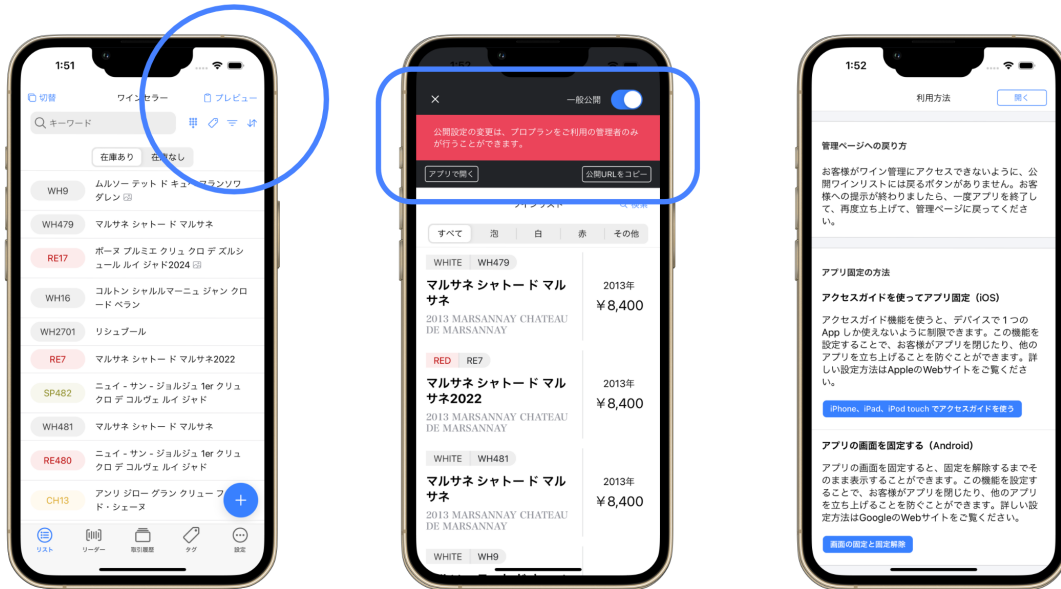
1:51

切替 ワインセラー プレビュー

キーワード

在庫あり 在庫なし

WH9 ムルソー テット ド キュー ブランソワ ダレン

WH479 マルサネ シャトード マルサネ

RE17 ボーヌ プルミエ クリュ クロ デズルシュール ルイ ジャド2024

WH16 コルトン シャルルマーニュ ジャン クロード ベラン

WH2701 リシュブール

RE7 マルサネ シャトード マルサネ2022

SP482 ニュイ - サン - ジョルジュ 1er クリュ クロ デ コルヴェ ルイ ジャド

WH481 マルサネ シャトード マルサネ

RE480 ニュイ - サン - ジョルジュ 1er クリュ クロ デ コルヴェ ルイ ジャド

CH13 アンリ ジロー グラン クリュ フー ド・シェーヌ

リスト リーダー 取引履歴 タグ 設定

×

一般公開

公開設定の変更は、プロプランをご利用の管理者のみが行うことができます。

アプリで開く 公開URLをコピー

ワインリスト 検索

すべて 泡 白 赤 その他

WHITE WH479

マルサネ シャトード マルサネ

2013 MARSANNAY CHATEAU DE MARSANNAY

2013年

￥8,400

RED RE7

マルサネ シャトード マルサネ2022

2013 MARSANNAY CHATEAU DE MARSANNAY

2013年

￥8,400

WHITE WH481

マルサネ シャトード マルサネ

2013 MARSANNAY CHATEAU DE MARSANNAY

2013年

￥8,400

WHITE WH9

1:52

利用方法 開く

管理ページへの戻り方

お客様がワイン管理にアクセスできないように、公開ワインリストには戻るボタンがありません。お客様への提示が終わりましたら、一度アプリを終了して、再度立ち上げて、管理ページに戻ってください。

アプリ固定の方法

アクセスガイドを使ってアプリ固定（iOS）

アクセスガイド機能を使うと、デバイスで１つのApp しか使えないように制限できます。この機能を設定することで、お客様がアプリを閉じたり、他のアプリを立ち上げることを防ぐことができます。詳しい設定方法はAppleのWebサイトをご覧ください。

iPhone、iPad、iPod touch でアクセスガイドを使う

アプリの画面を固定する（Android）

アプリの画面を固定すると、固定を解除するまでそのまま表示することができます。この機能を設定することで、お客様がアプリを閉じたり、他のアプリを立ち上げることを防ぐことができます。詳しい設定方法はGoogleのWebサイトをご覧ください。

画面の固定と固定解除